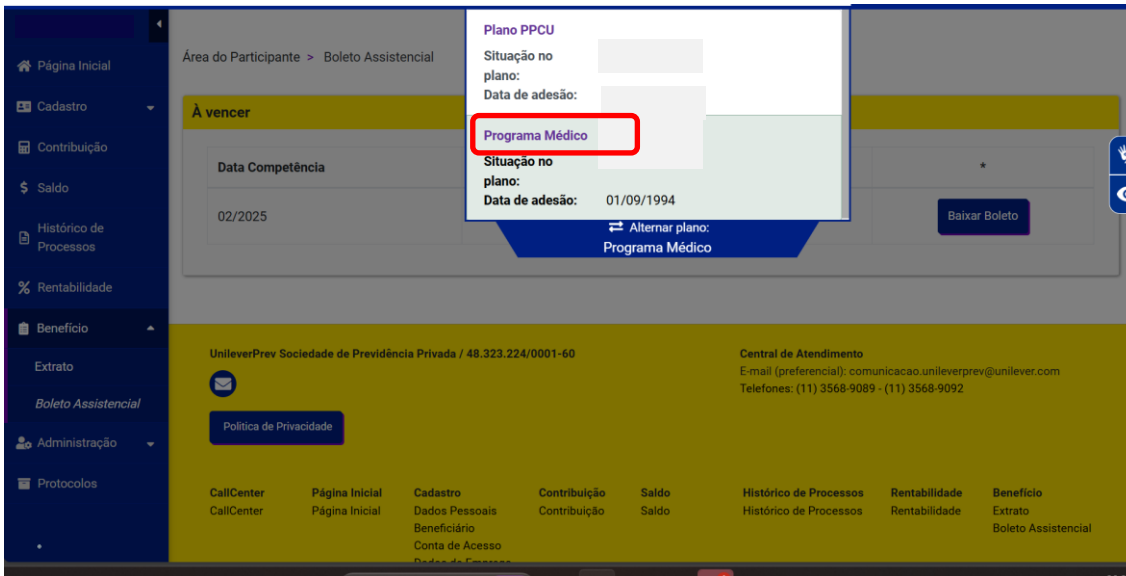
Página Inicial
Cadastro
Contribuição
Saldo
Histórico de Processos
Rentabilidade
Benefício
Extrato
Boleto Assistencial
Administração
Protocolos

Área do Participante > Boleto Assistencial

Plano PPCU
Situação no plano:
Data de adesão:

Programa Médico
Situação no plano:
Data de adesão: 01/09/1994

Alternar plano:
Programa Médico

À vencer

| Data Competência | | * |
|---|---|---|
| 02/2025 | | Baixar Boleto |

UnileverPrev Sociedade de Previdência Privada / 48.323.224/0001-60

Política de Privacidade

Central de Atendimento
E-mail (preferencial): comunicacao.unileverprev@unilever.com
Telefones: (11) 3568-9089 - (11) 3568-9092

CallCenter
CallCenter

Página Inicial
Página Inicial

Cadastro
Dados Pessoais
Beneficiário
Conta de Acesso
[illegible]

Contribuição
Contribuição

Saldo
Saldo

Histórico de Processos
Histórico de Processos

Rentabilidade
Rentabilidade

Benefício
Extrato
Boleto Assistencial